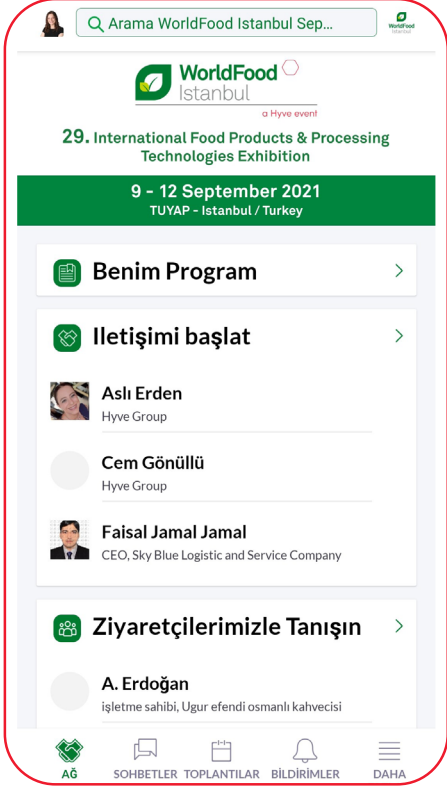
Arama WorldFood Istanbul Sep...

WorldFood Istanbul

WorldFood Istanbul
a Hyve event

29. International Food Products & Processing Technologies Exhibition

9 - 12 September 2021
TUYAP - Istanbul / Turkey

Benim Program

Iletişimi başlat

Aslı Erden
Hyve Group

Cem Gönüllü
Hyve Group

Faisal Jamal Jamal
CEO, Sky Blue Logistic and Service Company

Ziyaretçilerimizle Tanışın

A. Erdoğan
işletme sahibi, Ugur efendi osmanlı kahvecisi

AĞ
SOHBETLER
TOPLANTILAR
BILDIRIMLER
DAHA